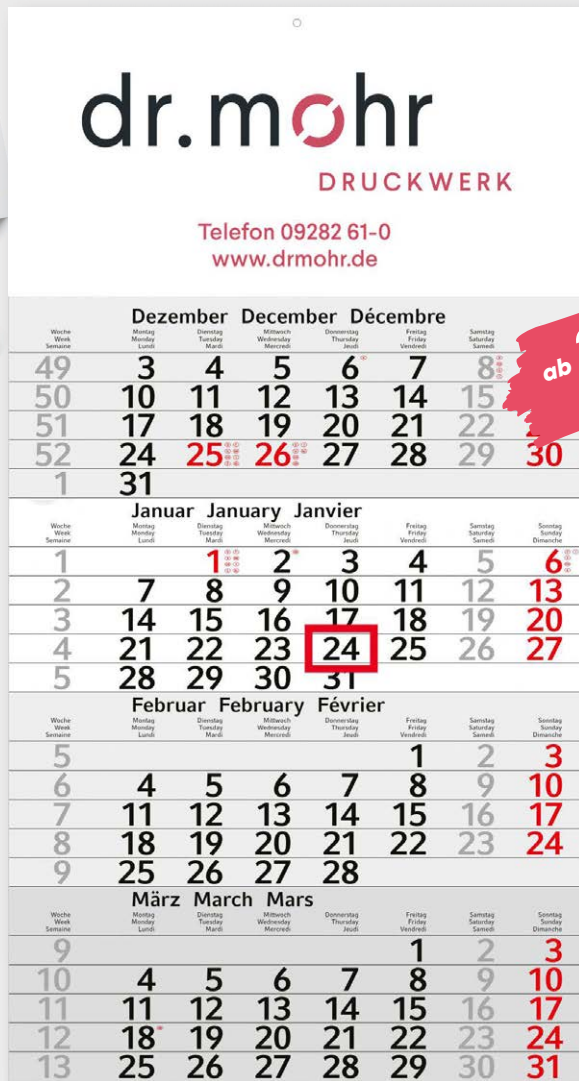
dr.mohr
DRUCKWERK

Telefon 09282 61-0
www.drmohr.de

Dezember December Décembre

| Woche Week Semaine | Montag Monday Lundi | Dienstag Tuesday Mardi | Mittwoch Wednesday Mercredi | Donnerstag Thursday Jeudi | Freitag Friday Vendredi | Samstag Saturday Samedi | |
|---|---|---|---|---|---|---|---|
| 49 | 3 | 4 | 5 | 6 | 7 | 8 | |
| 50 | 10 | 11 | 12 | 13 | 14 | 15 | |
| 51 | 17 | 18 | 19 | 20 | 21 | 22 | |
| 52 | 24 | 25 | 26 | 27 | 28 | 29 | 30 |
| 1 | 31 | | | | | | |

ab

Januar January Janvier

| Woche Week Semaine | Montag Monday Lundi | Dienstag Tuesday Mardi | Mittwoch Wednesday Mercredi | Donnerstag Thursday Jeudi | Freitag Friday Vendredi | Samstag Saturday Samedi | Sonntag Sunday Dimanche |
|---|---|---|---|---|---|---|---|
| 1 | | 1 | 2 | 3 | 4 | 5 | 6 |
| 2 | 7 | 8 | 9 | 10 | 11 | 12 | 13 |
| 3 | 14 | 15 | 16 | 17 | 18 | 19 | 20 |
| 4 | 21 | 22 | 23 | 24 | 25 | 26 | 27 |
| 5 | 28 | 29 | 30 | 31 | | | |

Februar February Février

| Woche Week Semaine | Montag Monday Lundi | Dienstag Tuesday Mardi | Mittwoch Wednesday Mercredi | Donnerstag Thursday Jeudi | Freitag Friday Vendredi | Samstag Saturday Samedi | Sonntag Sunday Dimanche |
|---|---|---|---|---|---|---|---|
| 5 | | | | | 1 | 2 | 3 |
| 6 | 4 | 5 | 6 | 7 | 8 | 9 | 10 |
| 7 | 11 | 12 | 13 | 14 | 15 | 16 | 17 |
| 8 | 18 | 19 | 20 | 21 | 22 | 23 | 24 |
| 9 | 25 | 26 | 27 | 28 | | | |

März March Mars

| Woche Week Semaine | Montag Monday Lundi | Dienstag Tuesday Mardi | Mittwoch Wednesday Mercredi | Donnerstag Thursday Jeudi | Freitag Friday Vendredi | Samstag Saturday Samedi | Sonntag Sunday Dimanche |
|---|---|---|---|---|---|---|---|
| 9 | | | | | 1 | 2 | 3 |
| 10 | 4 | 5 | 6 | 7 | 8 | 9 | 10 |
| 11 | 11 | 12 | 13 | 14 | 15 | 16 | 17 |
| 12 | 18 | 19 | 20 | 21 | 22 | 23 | 24 |
| 13 | 25 | 26 | 27 | 28 | 29 | 30 | 31 |